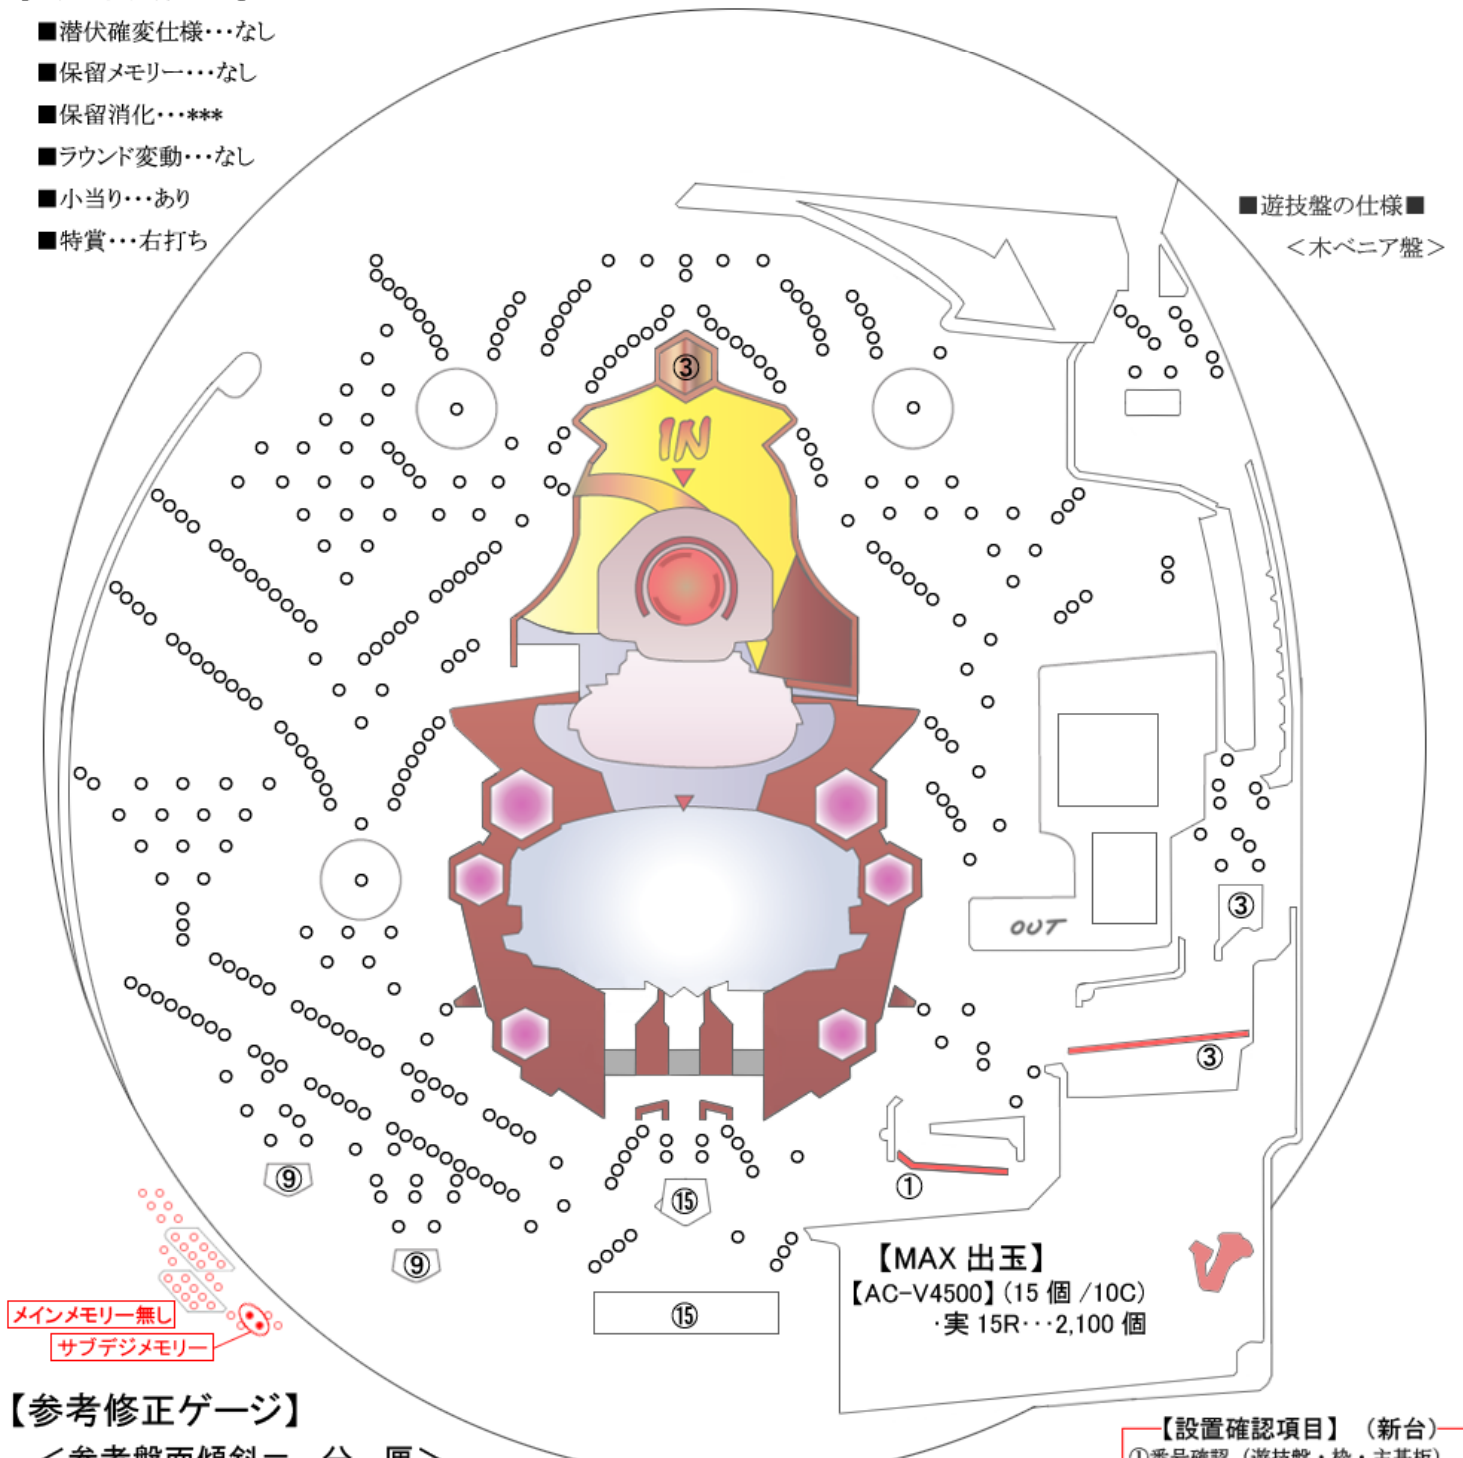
■潜伏確変仕様・・・なし
■保留メモリー・・・なし
■保留消化・・・***
■ラウンド変動・・・なし
■小当り・・・あり
■特賞・・・右打ち

■遊技盤の仕様■
＜木ベニア盤＞

③
IN
③
③
①
OUT
⑨
⑨
⑮
⑮

【MAX 出玉】
【AC−V4500】(15 個 /10C)
・実 15R・・・2,100 個

メインメモリー無し
サブデジメモリー

【参考修正ゲージ】
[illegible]

【設置確認項目】（新台）
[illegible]